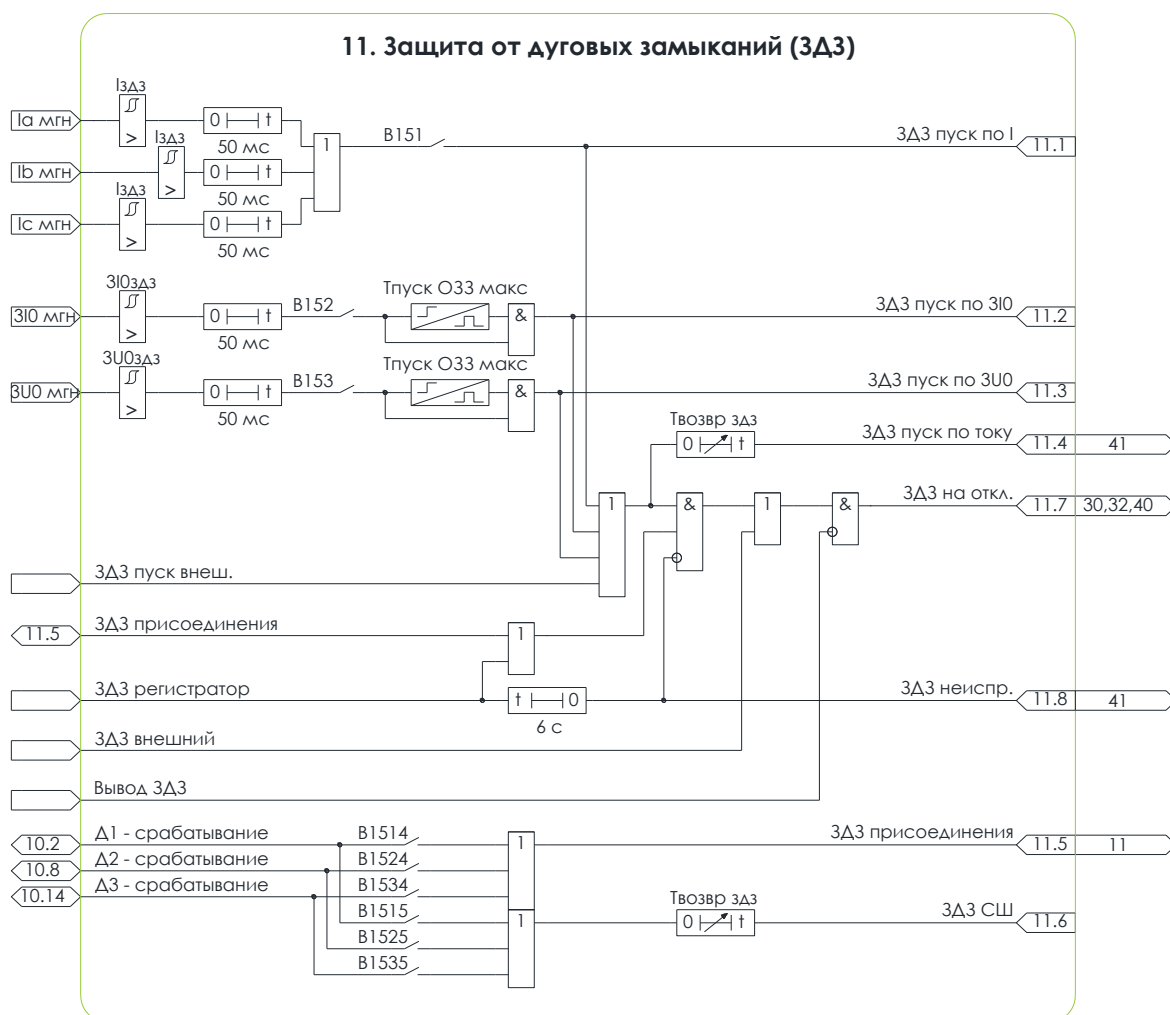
11. Защита от дуговых замыканий (ЗДЗ)

Ia мгн
Iздз
0 t
50 мс
Ib мгн
Iздз
0 t
50 мс
Ic мгн
Iздз
0 t
50 мс
1
B151
ЗДЗ пуск по I
11.1

3I0 мгн
3I0здз
0 t
50 мс
B152
Tпуск ОЗЗ макс
&
ЗДЗ пуск по 3I0
11.2

3U0 мгн
3U0здз
0 t
50 мс
B153
Tпуск ОЗЗ макс
&
ЗДЗ пуск по 3U0
11.3

Tвозвр здз
0 t
ЗДЗ пуск по току
11.4
41

1
&
1
&
ЗДЗ на откл.
11.7
30,32,40

ЗДЗ пуск внеш.

11.5
ЗДЗ присоединения
1

ЗДЗ регистратор
t 0
6 с
ЗДЗ неиспр.
11.8
41

ЗДЗ внешний

Вывод ЗДЗ

10.2
Д1 - срабатывание
10.8
Д2 - срабатывание
10.14
Д3 - срабатывание
B1514
B1524
B1534
B1515
B1525
B1535
1
ЗДЗ присоединения
11.5
11
1
Tвозвр здз
0 t
ЗДЗ СШ
11.6